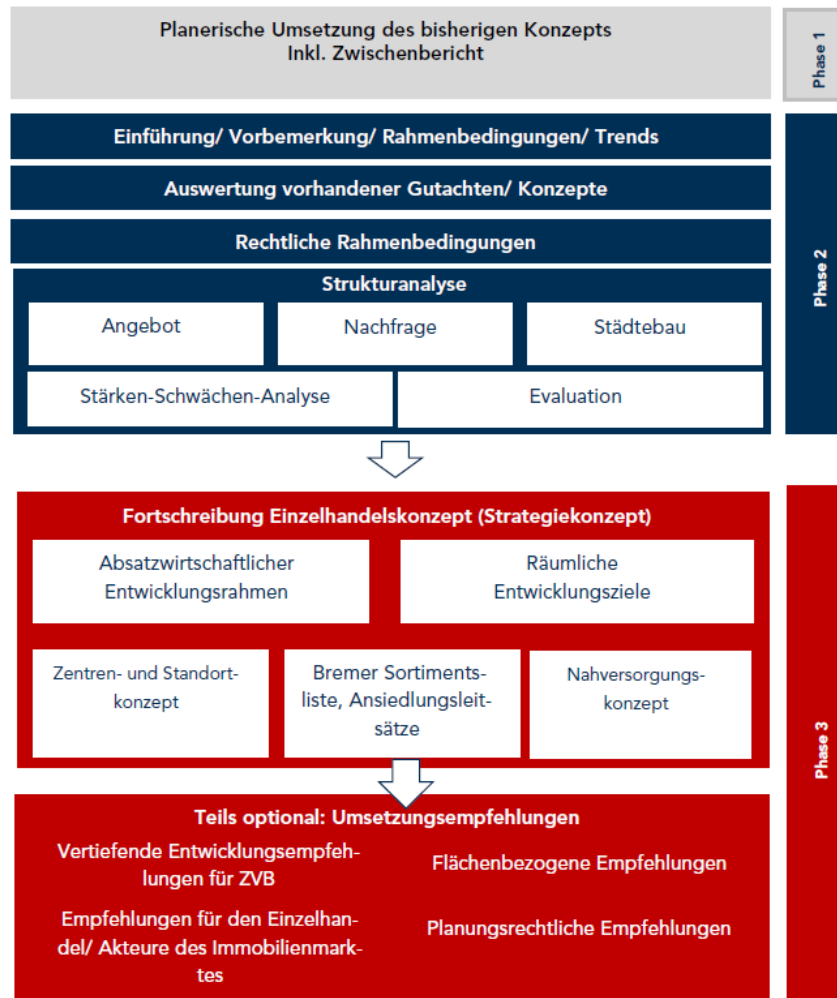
Planerische Umsetzung des bisherigen Konzepts
Inkl. Zwischenbericht

Phase 1

Einführung/ Vorbemerkung/ Rahmenbedingungen/ Trends

Auswertung vorhandener Gutachten/ Konzepte

Rechtliche Rahmenbedingungen

Strukturanalyse

Angebot

Nachfrage

Städtebau

Stärken-Schwächen-Analyse

Evaluation

Phase 2

Fortschreibung Einzelhandelskonzept (Strategiekonzept)

Absatzwirtschaftlicher Entwicklungsrahmen

Räumliche Entwicklungsziele

Zentren- und Standortkonzept

Bremer Sortimentsliste, Ansiedlungsleitsätze

Nahversorgungskonzept

Teils optional: Umsetzungsempfehlungen

Vertiefende Entwicklungsempfehlungen für ZVB

Flächenbezogene Empfehlungen

Empfehlungen für den Einzelhandel/ Akteure des Immobilienmarktes

Planungsrechtliche Empfehlungen

Phase 3